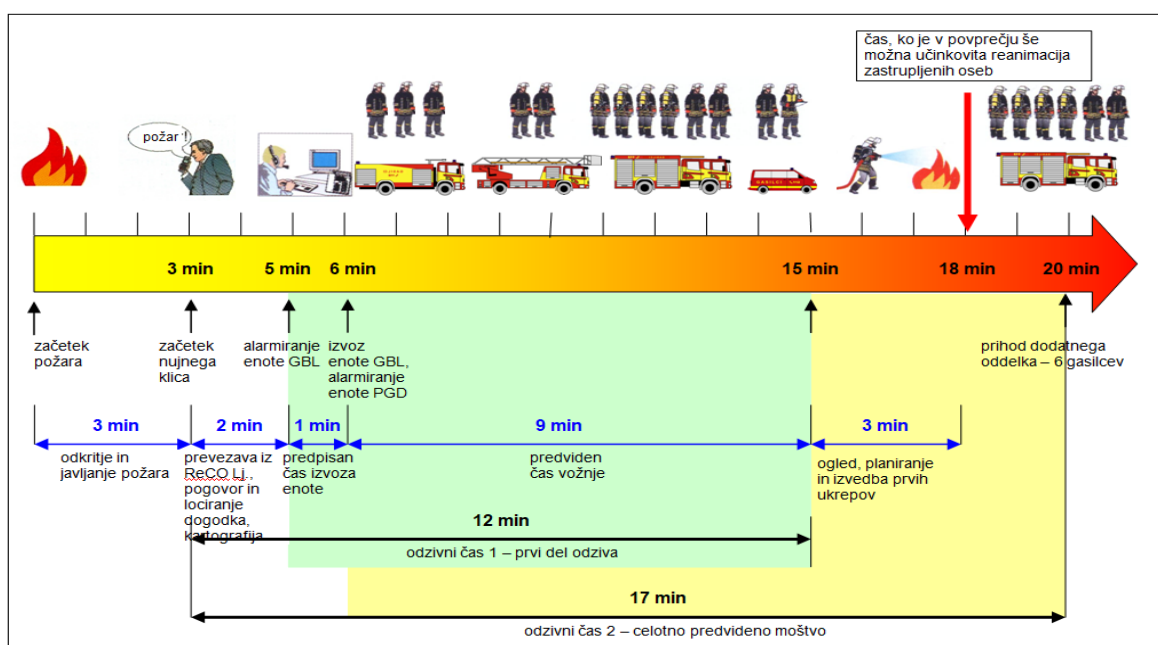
čas, ko je v povprečju še možna učinkovita reanimacija zastrupljenih oseb

požar !

3 min 5 min 6 min 15 min 18 min 20 min

začetek požara

začetek nujnega klica

alarmiranje enote GBL

izvoz enote GBL, alarmiranje enote PGD

prihod dodatnega oddelka – 6 gasilcev

3 min

odkritje in javljanje požara

2 min

prevezava iz ReCO Lj., pogovor in lociranje dogodka, kartografija

1 min

predpisan čas izvoza enote

9 min

predviden čas vožnje

3 min

ogled, planiranje in izvedba prvih ukrepov

12 min

odzivni čas 1 – prvi del odziva

17 min

odzivni čas 2 – celotno predvideno moštvo